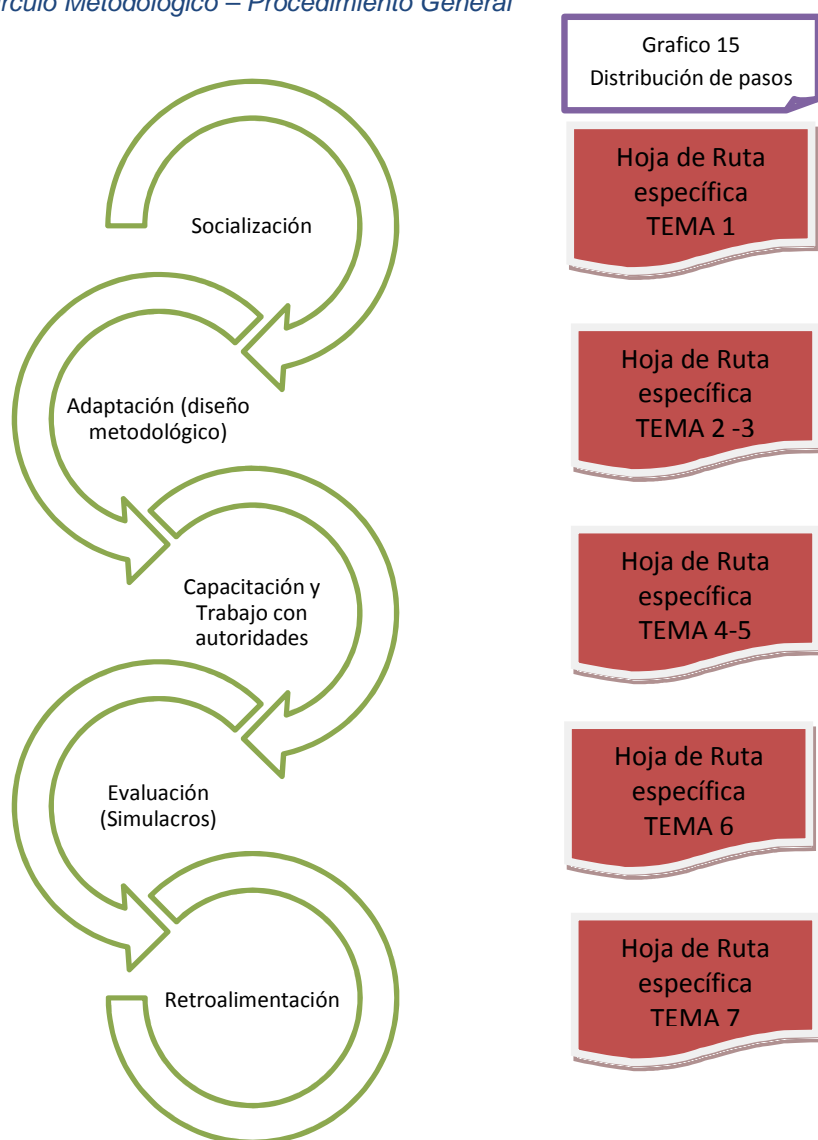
rculo Metodológico – Procedimiento General

Grafico 15
Distribución de pasos

Socialización

Hoja de Ruta específica TEMA 1

Adaptación (diseño metodológico)

Hoja de Ruta específica TEMA 2 -3

Capacitación y Trabajo con autoridades

Hoja de Ruta específica TEMA 4-5

Evaluación (Simulacros)

Hoja de Ruta específica TEMA 6

Retroalimentación

Hoja de Ruta específica TEMA 7